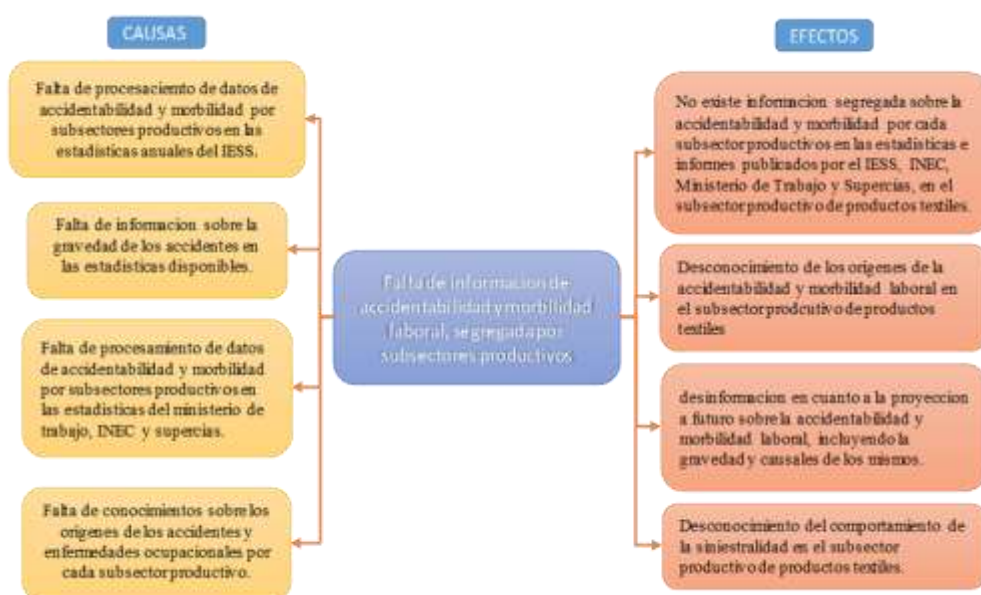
CAUSAS

Falta de procesaciento de datos de accidentabilidad y morbilidad por subsectores productivos en las estadisticas anuales del IESS.

Falta de informacion sobre la gravedad de los accidentes en las estadisticas disponibles.

Falta de procesamiento de datos de accidentabilidad y morbilidad por subsectores productivos en las estadisticas del ministerio de trabajo, INEC y supercias.

Falta de conocimientos sobre los origenes de los accidentes y enfermedades ocupacionales por cada subsector productivo.

Falta de informacion de accidentabilidad y morbilidad laboral, segregada por subsectores productivos

EFECTOS

No existe informacion segregada sobre la accidentabilidad y morbilidad por cada subsector productivos en las estadisticas e informes publicados por el IESS, INEC, Ministerio de Trabajo y Supercias, en el subsector productivo de productos textiles.

Desconocimiento de los origenes de la accidentabilidad y morbilidad laboral en el subsector prodcutivo de productos textiles

desinformacion en cuanto a la proyeccion a futuro sobre la accidentabilidad y morbilidad laboral, incluyendo la gravedad y causales de los mismos.

Desconocimiento del comportamiento de la siniestralidad en el subsector productivo de productos textiles.